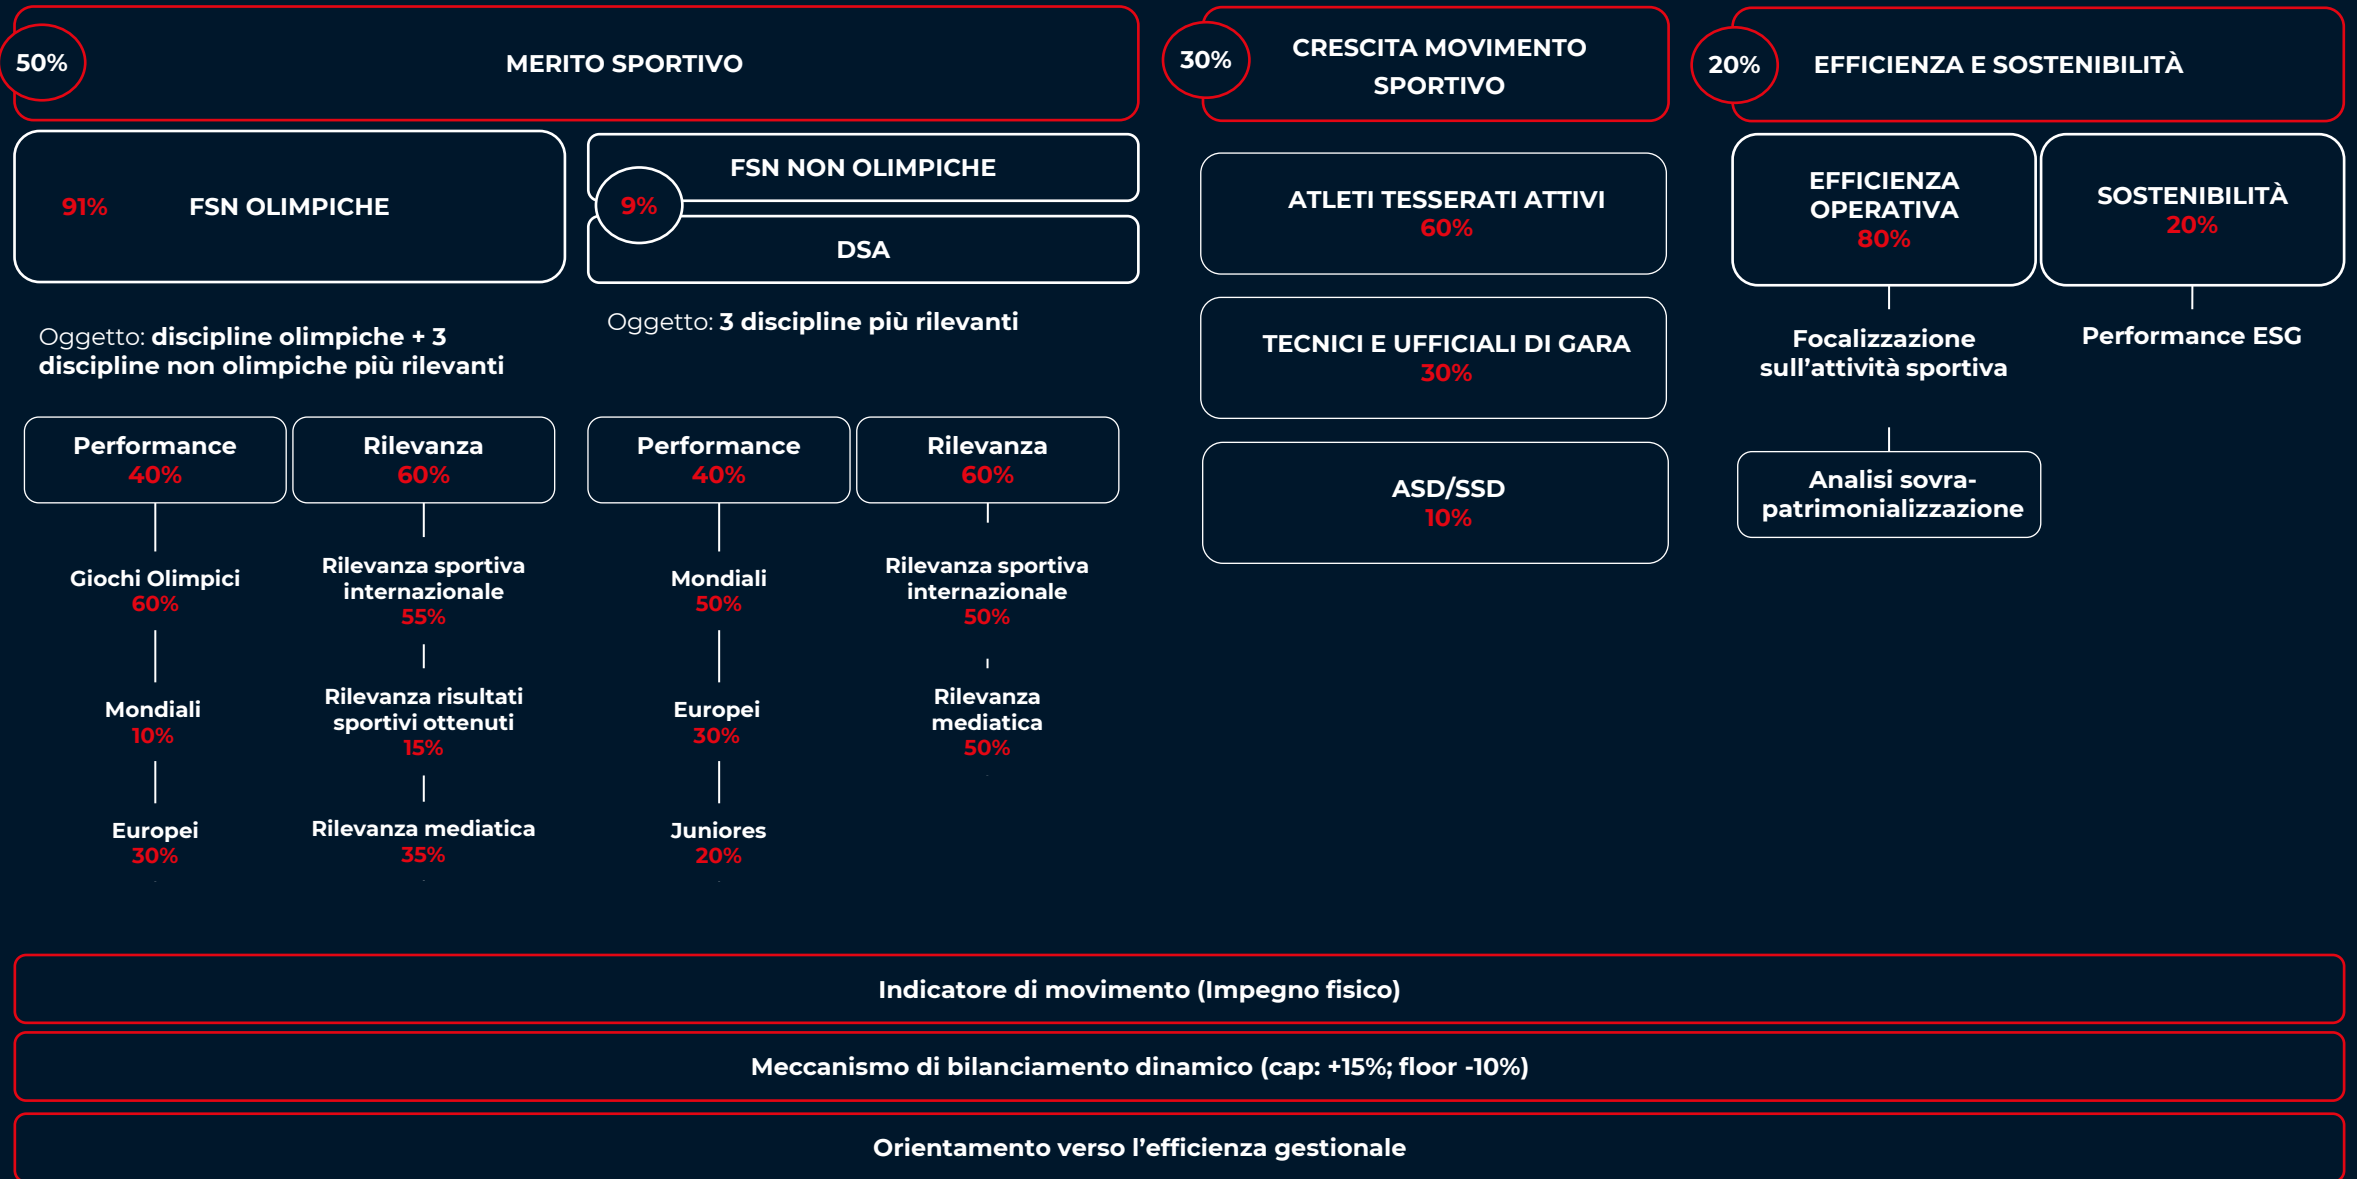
50% MERITO SPORTIVO

91% FSN OLIMPICHE

Oggetto: discipline olimpiche + 3 discipline non olimpiche più rilevanti

Performance 40%

Giochi Olimpici 60%

Mondiali 10%

Europei 30%

Rilevanza 60%

Rilevanza sportiva internazionale 55%

Rilevanza risultati sportivi ottenuti 15%

Rilevanza mediatica 35%

FSN NON OLIMPICHE

9%

DSA

Oggetto: 3 discipline più rilevanti

Performance 40%

Mondiali 50%

Europei 30%

Juniores 20%

Rilevanza 60%

Rilevanza sportiva internazionale 50%

Rilevanza mediatica 50%

30% CRESCITA MOVIMENTO SPORTIVO

ATLETI TESSERATI ATTIVI 60%

TECNICI E UFFICIALI DI GARA 30%

ASD/SSD 10%

20% EFFICIENZA E SOSTENIBILITÀ

EFFICIENZA OPERATIVA 80%

Focalizzazione sull'attività sportiva

Analisi sovra-patrimonializzazione

SOSTENIBILITÀ 20%

Performance ESG

Indicatore di movimento (Impegno fisico)

Meccanismo di bilanciamento dinamico (cap: +15%; floor -10%)

Orientamento verso l'efficienza gestionale